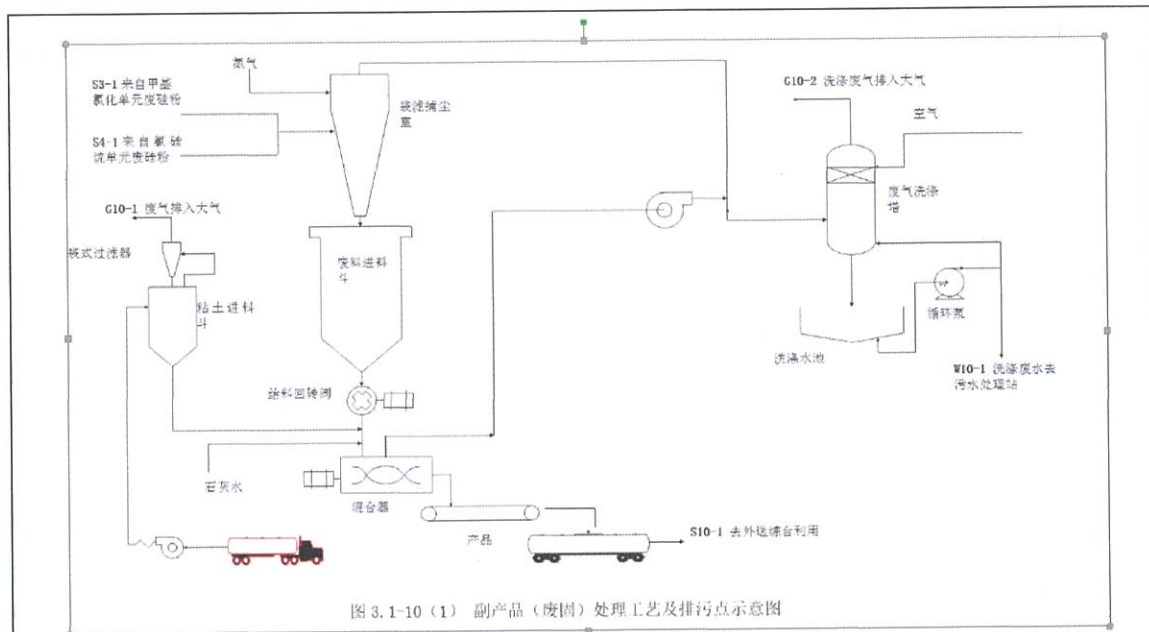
S3-1 来自甲基氯化单元废硅粉

氮气

S4-1 来自氯硅烷单元废硅粉

袋滤捕尘室

G10-2 洗涤废气排入大气

空气

废气洗涤塔

G10-1 废气排入大气

袋式过滤器

废料进料斗

粘土进料斗

循环泵

洗涤水池

W10-1 洗涤废水去污水处理站

给料回转阀

石灰水

混合器

产品

S10-1 去外送综合利用

图 3.1-10（1） 副产品（废固）处理工艺及排污点示意图